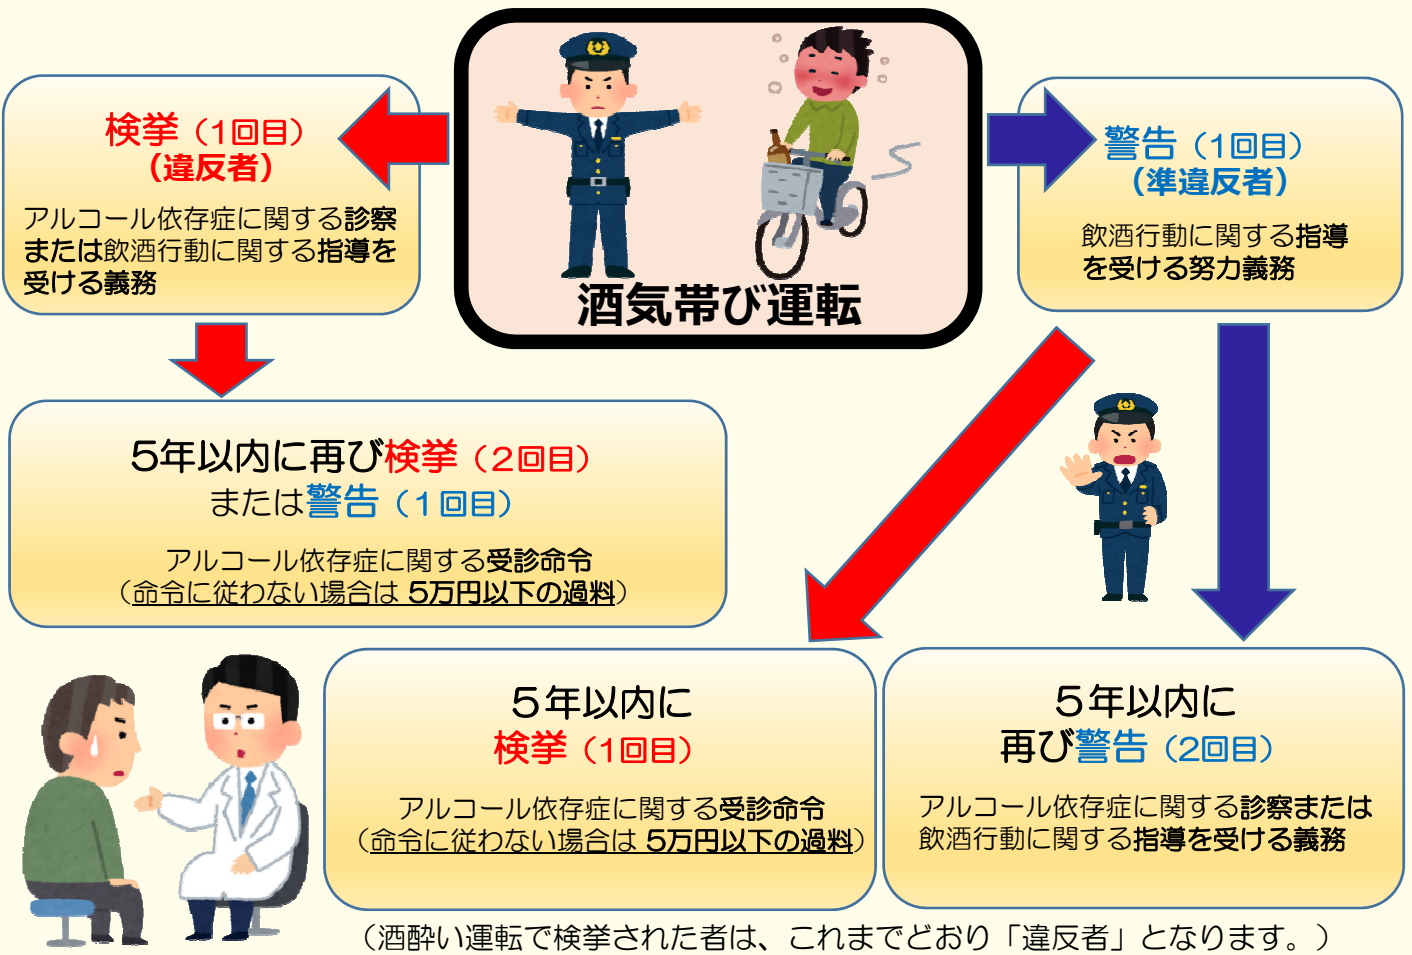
酒気帯び運転

検挙（1回目）
（違反者）
アルコール依存症に関する診察または飲酒行動に関する指導を受ける義務

警告（1回目）
（準違反者）
飲酒行動に関する指導を受ける努力義務

5年以内に再び検挙（2回目）
または警告（1回目）
アルコール依存症に関する受診命令
（命令に従わない場合は 5万円以下の過料）

5年以内に
検挙（1回目）
アルコール依存症に関する受診命令
（命令に従わない場合は 5万円以下の過料）

5年以内に
再び警告（2回目）
アルコール依存症に関する診察または飲酒行動に関する指導を受ける義務

（酒酔い運転で検挙された者は、これまでどおり「違反者」となります。）